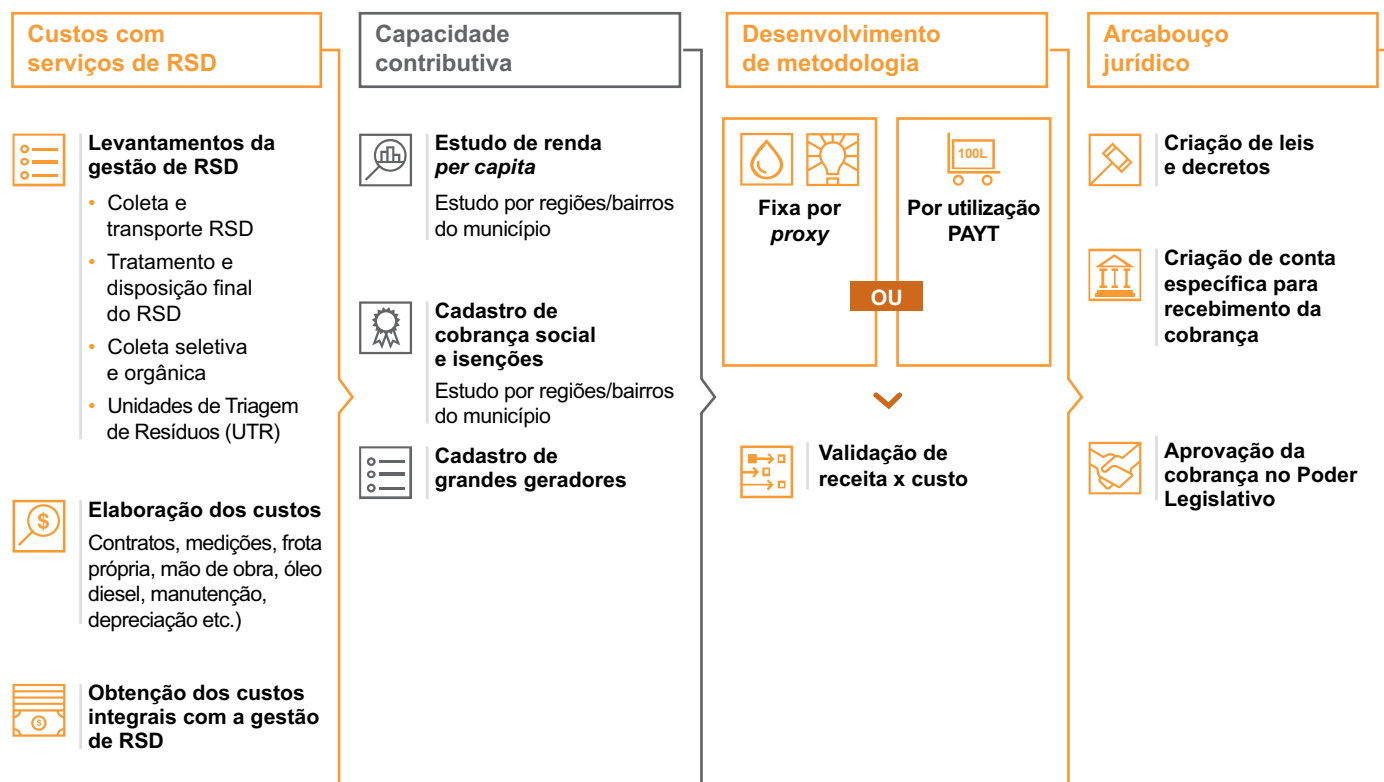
Custos com serviços de RSD

Levantamentos da gestão de RSD

• Coleta e transporte RSD
• Tratamento e disposição final do RSD
• Coleta seletiva e orgânica
• Unidades de Triagem de Resíduos (UTR)

Elaboração dos custos
Contratos, medições, frota própria, mão de obra, óleo diesel, manutenção, depreciação etc.)

Obtenção dos custos integrais com a gestão de RSD

Capacidade contributiva

Estudo de renda *per capita*
Estudo por regiões/bairros do município

Cadastro de cobrança social e isenções
Estudo por regiões/bairros do município

Cadastro de grandes geradores

Desenvolvimento de metodologia

Fixa por *proxy*

100L
Por utilização PAYT

OU

Validação de receita x custo

Arcabouço jurídico

Criação de leis e decretos

Criação de conta específica para recebimento da cobrança

Aprovação da cobrança no Poder Legislativo